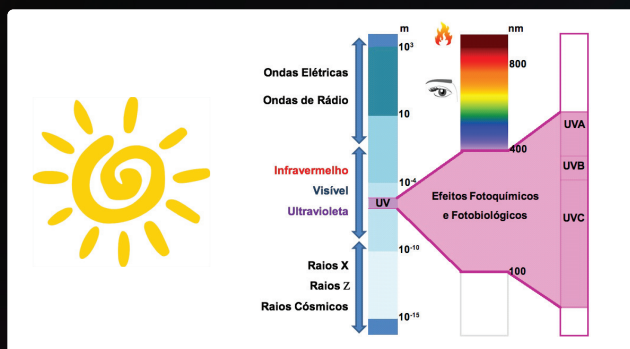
m
$10^3$
Ondas Elétricas
Ondas de Rádio
10
Infravermelho
Visível
Ultravioleta
UV
$10^{-4}$
$10^{-10}$
Raios X
Raios Z
Raios Cósmicos
$10^{-15}$
nm
800
400
100
Efeitos Fotoquímicos e Fotobiológicos
UVA
UVB
UVC